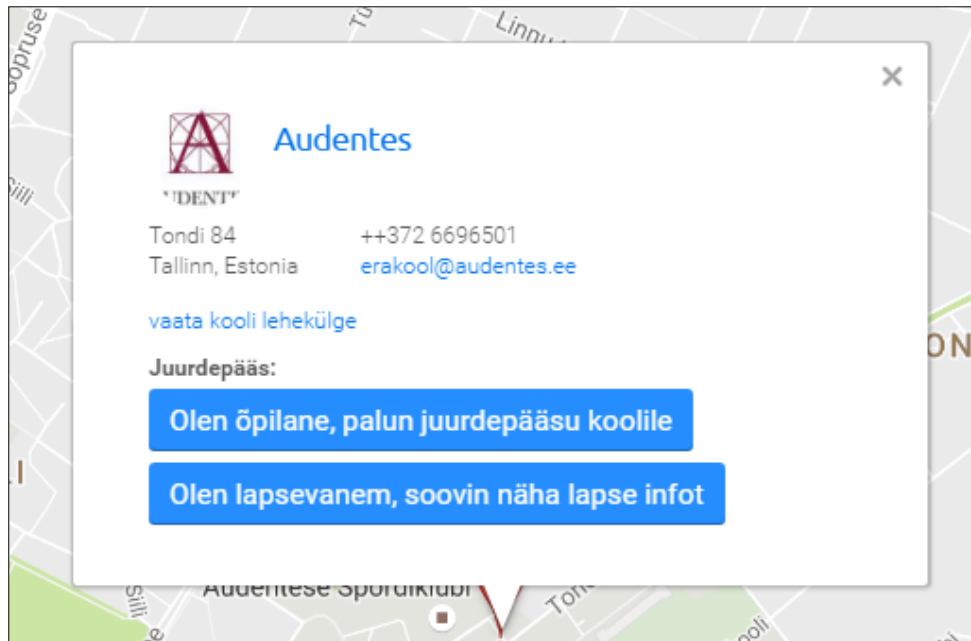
Sõpruse
Tü
Linnu
×
Audentes
"UDENT"
Tondi 84
Tallinn, Estonia
++372 6696501
erakool@audentes.ee
vaata kooli lehekülge
Juurdepääs:
Olen õpilane, palun juurdepääsu koolile
Olen lapsevanem, soovin näha lapse infot
Silli
ON
Audentese Spordiklubi
Silli
Tondi
Kooli